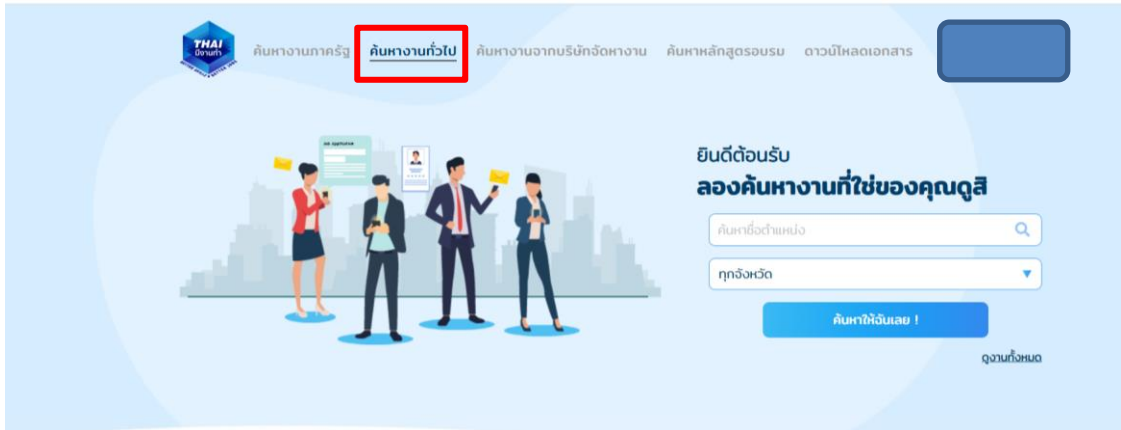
THAI มีงานทำ

ค้นหางานภาครัฐ ค้นหางานทั่วไป ค้นหางานจากบริษัทจัดหางาน ค้นหาหลักสูตรอบรม ดาวน์โหลดเอกสาร

Job Application

ยินดีต้อนรับ
ลองค้นหางานที่ใช่ของคุณดูสิ

ค้นหาชื่อตำแหน่ง

ทุกจังหวัด

ค้นหาให้ฉันเลย !

ดูงานทั้งหมด